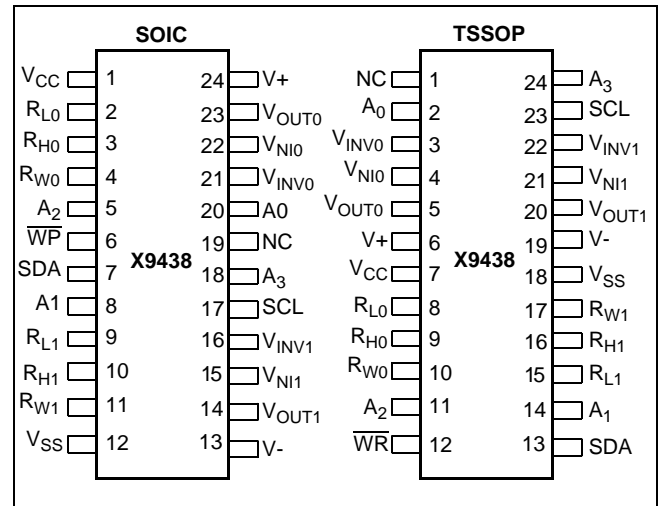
SOIC

$V_{CC}$ 1
$R_{L0}$ 2
$R_{H0}$ 3
$R_{W0}$ 4
$A_2$ 5
$\overline{WP}$ 6
SDA 7
A1 8
$R_{L1}$ 9
$R_{H1}$ 10
$R_{W1}$ 11
$V_{SS}$ 12

X9438

24 V+
23 $V_{OUT0}$
22 $V_{NI0}$
21 $V_{INV0}$
20 A0
19 NC
18 $A_3$
17 SCL
16 $V_{INV1}$
15 $V_{NI1}$
14 $V_{OUT1}$
13 V-

TSSOP

NC 1
$A_0$ 2
$V_{INV0}$ 3
$V_{NI0}$ 4
$V_{OUT0}$ 5
V+ 6
$V_{CC}$ 7
$R_{L0}$ 8
$R_{H0}$ 9
$R_{W0}$ 10
$A_2$ 11
$\overline{WR}$ 12

X9438

24 $A_3$
23 SCL
22 $V_{INV1}$
21 $V_{NI1}$
20 $V_{OUT1}$
19 V-
18 $V_{SS}$
17 $R_{W1}$
16 $R_{H1}$
15 $R_{L1}$
14 $A_1$
13 SDA